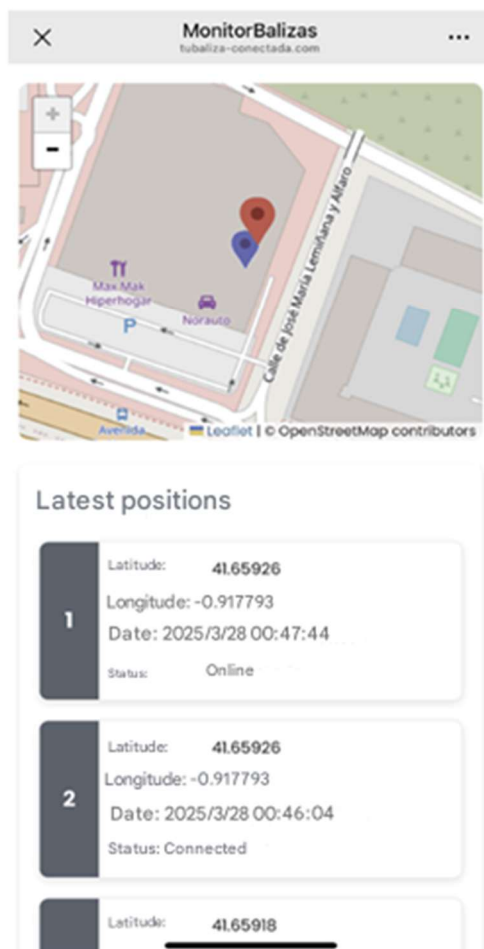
MonitorBalizas
tubaliza-conectada.com

+
-

Max Mak Hiperhogar
P
Norauto
Calle de José María Lemiñana y Alfaro
Avenida
Leaflet | © OpenStreetMap contributors

Latest positions

1
Latitude: 41.65926
Longitude: -0.917793
Date: 2025/3/28 00:47:44
Status: Online

2
Latitude: 41.65926
Longitude: -0.917793
Date: 2025/3/28 00:46:04
Status: Connected

Latitude: 41.65918